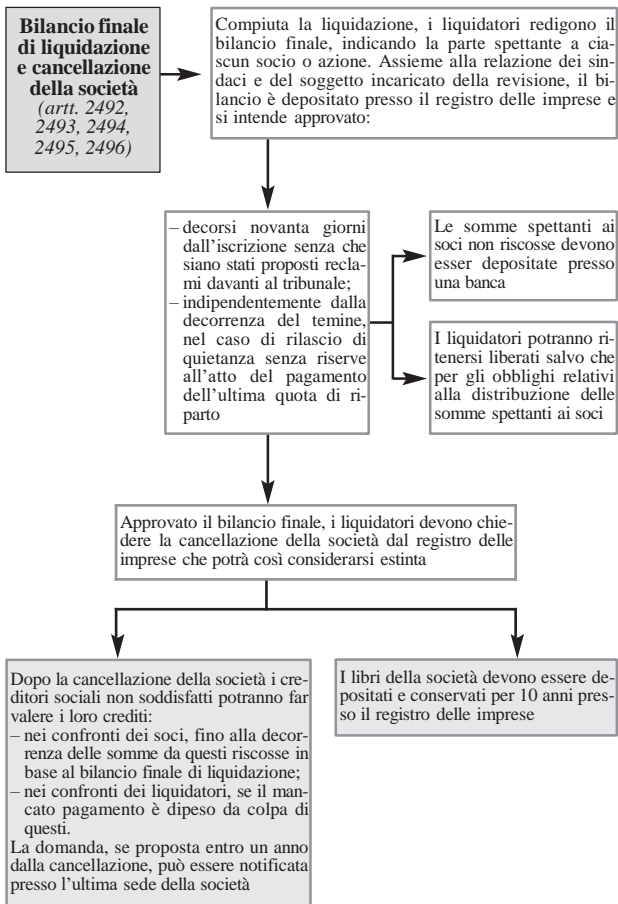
**Bilancio finale di liquidazione e cancellazione della società**
*(artt. 2492, 2493, 2494, 2495, 2496)*

Compiuta la liquidazione, i liquidatori redigono il bilancio finale, indicando la parte spettante a ciascun socio o azione. Assieme alla relazione dei sindaci e del soggetto incaricato della revisione, il bilancio è depositato presso il registro delle imprese e si intende approvato:

– decorsi novanta giorni dall'iscrizione senza che siano stati proposti reclami davanti al tribunale;
– indipendentemente dalla decorrenza del temine, nel caso di rilascio di quietanza senza riserve all'atto del pagamento dell'ultima quota di riparto

Le somme spettanti ai soci non riscosse devono esser depositate presso una banca

I liquidatori potranno ritenersi liberati salvo che per gli obblighi relativi alla distribuzione delle somme spettanti ai soci

Approvato il bilancio finale, i liquidatori devono chiedere la cancellazione della società dal registro delle imprese che potrà così considerarsi estinta

Dopo la cancellazione della società i creditori sociali non soddisfatti potranno far valere i loro crediti:
– nei confronti dei soci, fino alla decorrenza delle somme da questi riscosse in base al bilancio finale di liquidazione;
– nei confronti dei liquidatori, se il mancato pagamento è dipeso da colpa di questi.
La domanda, se proposta entro un anno dalla cancellazione, può essere notificata presso l'ultima sede della società

I libri della società devono essere depositati e conservati per 10 anni presso il registro delle imprese